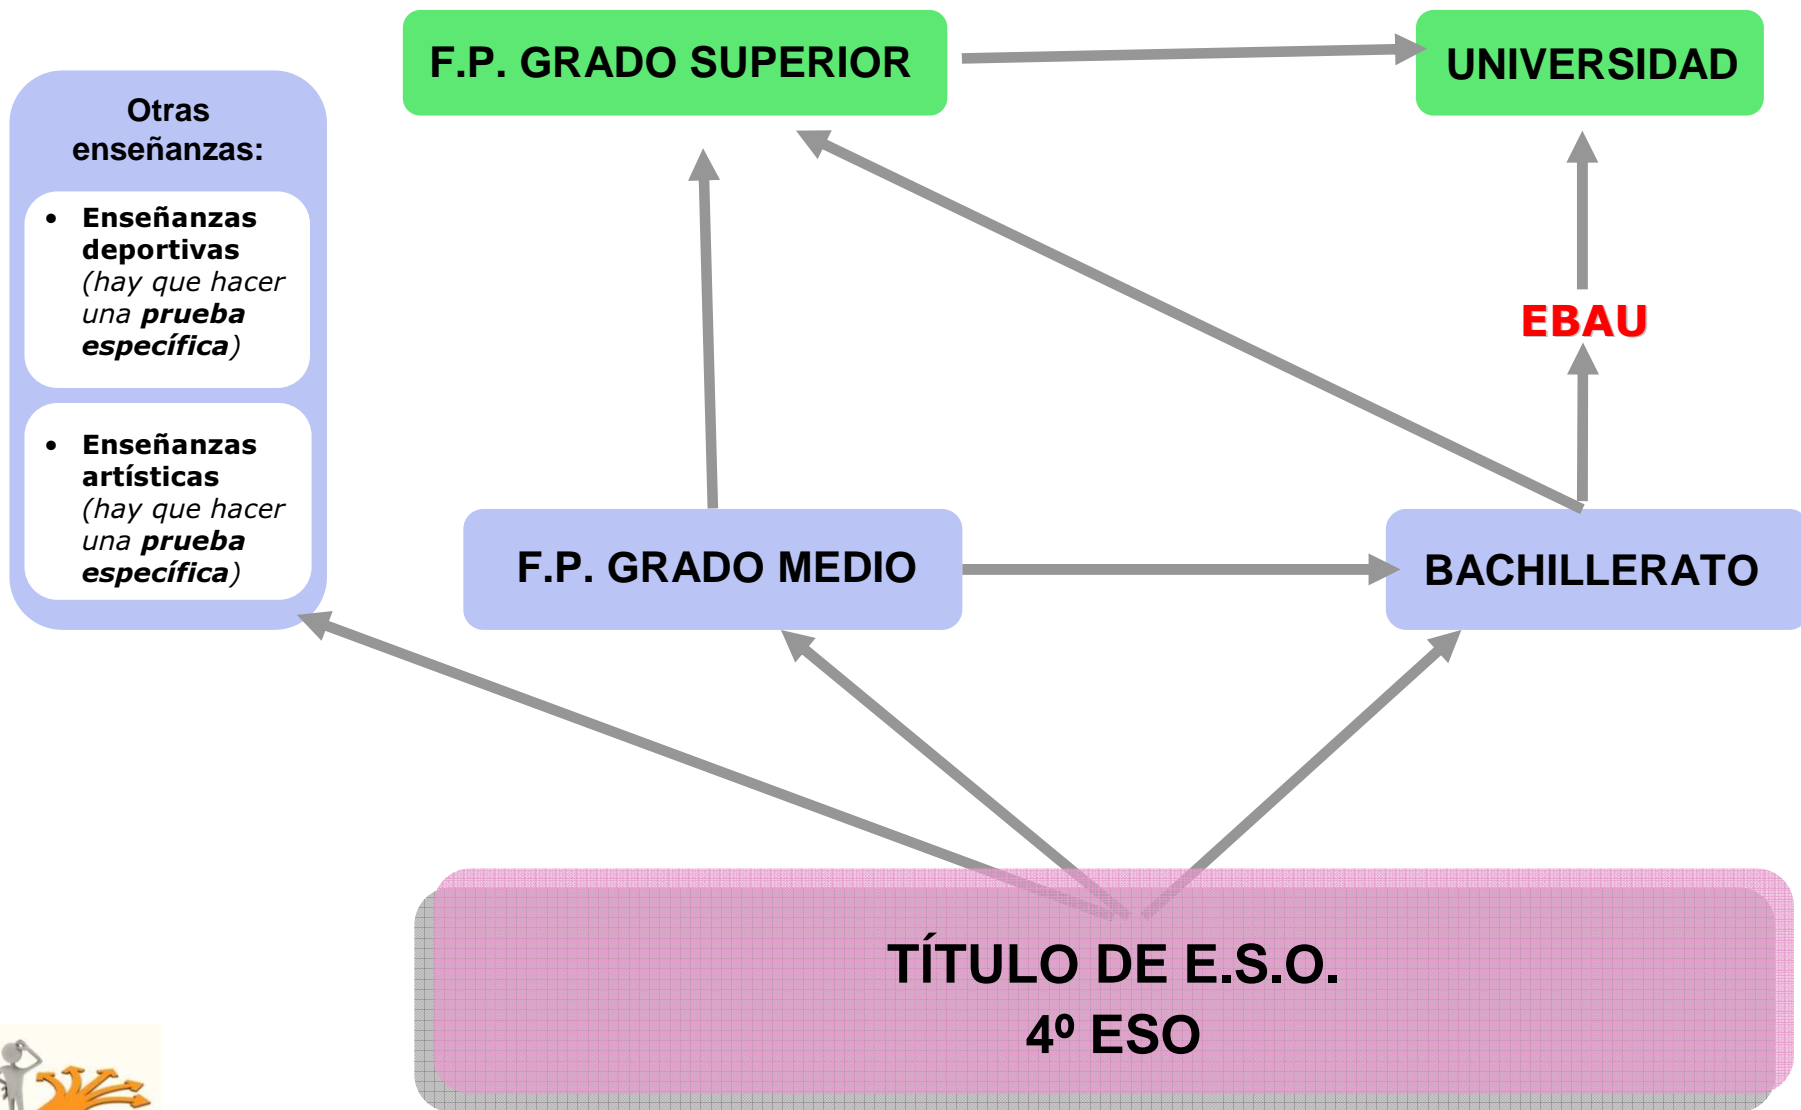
F.P. GRADO SUPERIOR

UNIVERSIDAD

Otras enseñanzas:

• Enseñanzas deportivas (hay que hacer una prueba específica)

• Enseñanzas artísticas (hay que hacer una prueba específica)

EBAU

F.P. GRADO MEDIO

BACHILLERATO

TÍTULO DE E.S.O.
4º ESO